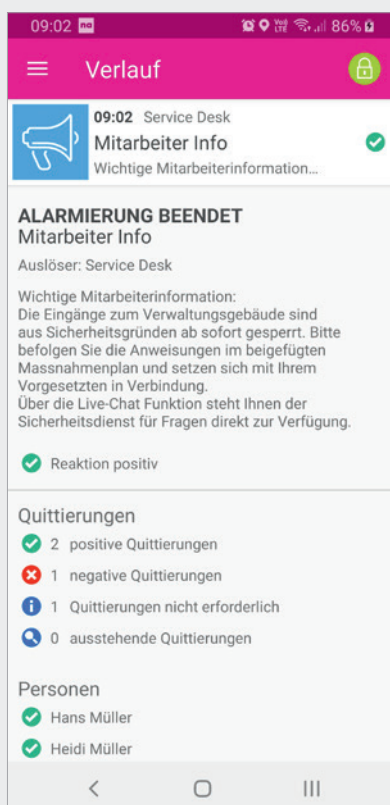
09:02 86%

Verlauf

09:02 Service Desk
Mitarbeiter Info
Wichtige Mitarbeiterinformation...

ALARMIERUNG BEENDET
Mitarbeiter Info
Auslöser: Service Desk

Wichtige Mitarbeiterinformation:
Die Eingänge zum Verwaltungsgebäude sind aus Sicherheitsgründen ab sofort gesperrt. Bitte befolgen Sie die Anweisungen im beigefügten Massnahmenplan und setzen sich mit Ihrem Vorgesetzten in Verbindung.
Über die Live-Chat Funktion steht Ihnen der Sicherheitsdienst für Fragen direkt zur Verfügung.

Reaktion positiv

Quittierungen
2 positive Quittierungen
1 negative Quittierungen
1 Quittierungen nicht erforderlich
0 ausstehende Quittierungen

Personen
Hans Müller
Heidi Müller